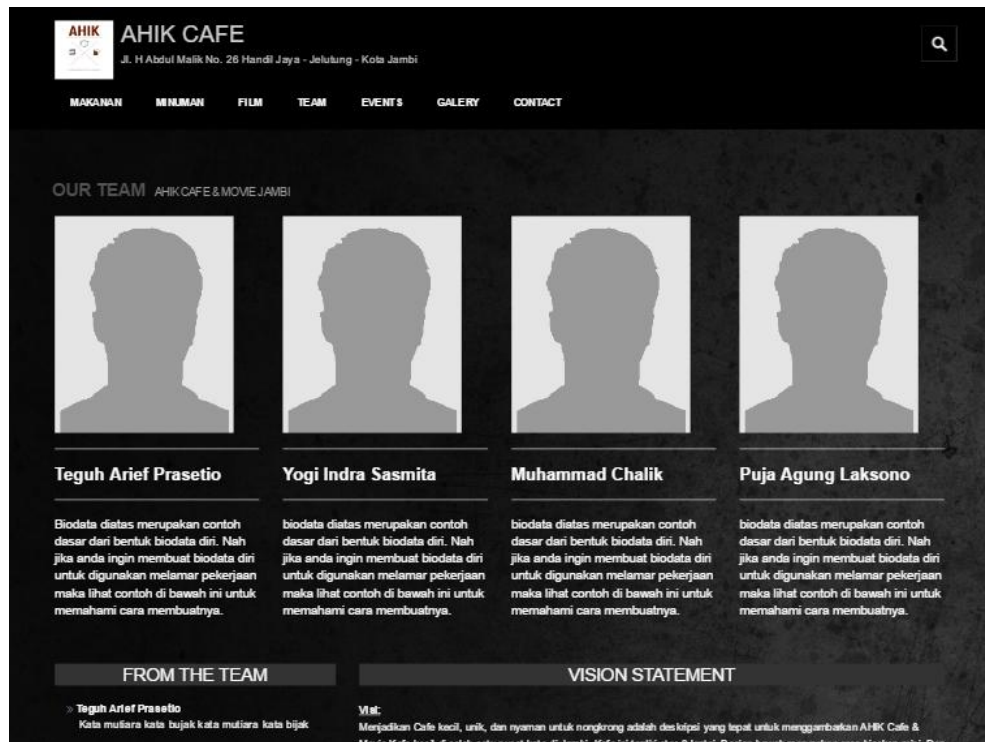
AHIK

AHIK CAFE

Jl. H Abdul Malik No. 26 Handil Jaya - Jelutung - Kota Jambi

MAKANAN MINUMAN FILM TEAM EVENTS GALERY CONTACT

OUR TEAM AHIK CAFE & MOVIE JAMBI

Teguh Arief Prasetio

Biodata diatas merupakan contoh dasar dari bentuk biodata diri. Nah jika anda ingin membuat biodata diri untuk digunakan melamar pekerjaan maka lihat contoh di bawah ini untuk memahami cara membuatnya.

Yogi Indra Sasmita

biodata diatas merupakan contoh dasar dari bentuk biodata diri. Nah jika anda ingin membuat biodata diri untuk digunakan melamar pekerjaan maka lihat contoh di bawah ini untuk memahami cara membuatnya.

Muhammad Chalik

biodata diatas merupakan contoh dasar dari bentuk biodata diri. Nah jika anda ingin membuat biodata diri untuk digunakan melamar pekerjaan maka lihat contoh di bawah ini untuk memahami cara membuatnya.

Puja Agung Laksono

biodata diatas merupakan contoh dasar dari bentuk biodata diri. Nah jika anda ingin membuat biodata diri untuk digunakan melamar pekerjaan maka lihat contoh di bawah ini untuk memahami cara membuatnya.

FROM THE TEAM

» Teguh Arief Prasetio
Kata mutiara kata bujak kata mutiara kata bijak

VISION STATEMENT

Visi:
Menjadikan Cafe kecil, unik, dan nyaman untuk nongkrong adalah deskripsi yang tepat untuk menggambarkan AHIK Cafe & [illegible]